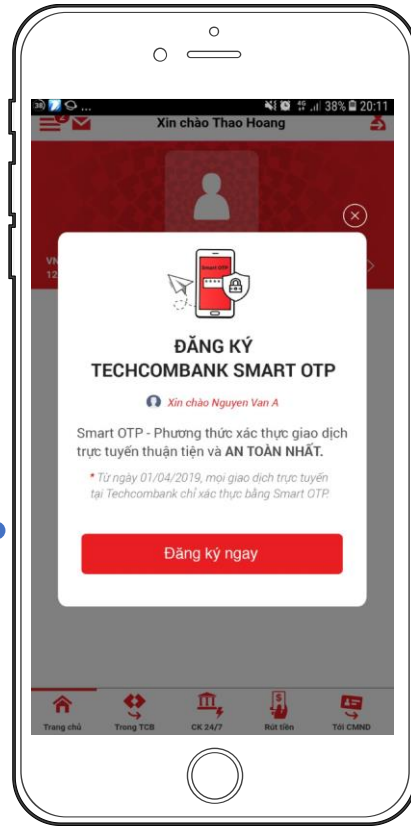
38% 20:11

Xin chào Thao Hoang

VN

12

Smart OTP

ĐĂNG KÝ
TECHCOMBANK SMART OTP

Xin chào Nguyen Van A

Smart OTP - Phương thức xác thực giao dịch trực tuyến thuận tiện và AN TOÀN NHẤT.

* Từ ngày 01/04/2019, mọi giao dịch trực tuyến tại Techcombank chỉ xác thực bằng Smart OTP.

Đăng ký ngay

Trang chủ
Trong TCB
CK 24/7
Rút tiền
Tới CMND